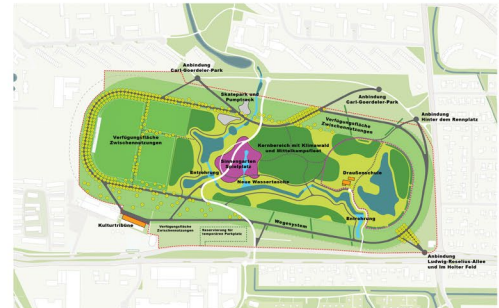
Anbindung Carl-Goerdeler-Park

Skatepark und Pumptrack

Anbindung Carl-Goerdeler-Park

Anbindung Hinter dem Rennplatz

Verfügungsfläche Zwischennutzungen

Verfügungsfläche Zwischennutzungen

Kernbereich mit Klimawald und Mittelkompartiment

Erlebnisgarten Spielplatz

Entsiegelung

Neue Wassertasche

Draußenschule

Entsiegelung

Wegesystem

Kulturtribüne

Verfügungsfläche Zwischennutzungen

Reservierung für temporäre Parkplätze

Anbindung Ludwig-Roselius-Allee und im Holter Feld